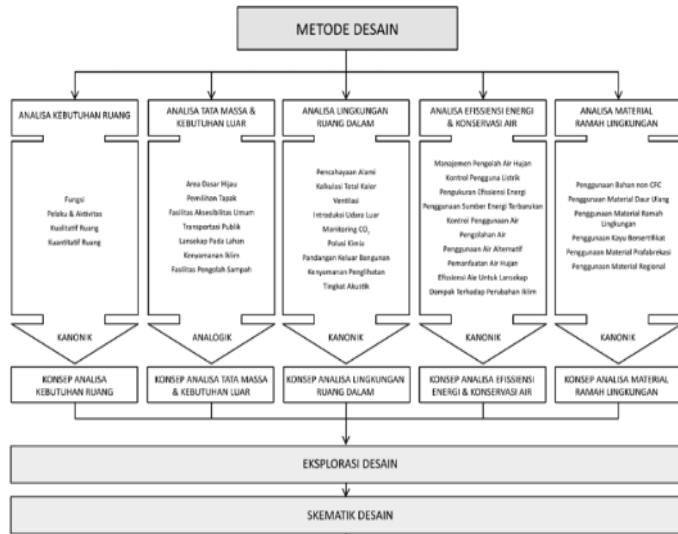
METODE DESAIN

ANALISA KEBUTUHAN RUANG

Fungsi
Pelaku & Aktivitas
Kualitatif Ruang
Kuantitatif Ruang

KANONIK

KONSEP ANALISA KEBUTUHAN RUANG

ANALISA TATA MASSA & KEBUTUHAN LUAR

Area Dasar Hijau
Pemilihan Tapak
Fasilitas Aksesibilitas Umum
Transportasi Publik
Lansekap Pada Lahan
Kenyamanan Iklim
Fasilitas Pengolah Sampah

ANALOGIK

KONSEP ANALISA TATA MASSA & KEBUTUHAN LUAR

ANALISA LINGKUNGAN RUANG DALAM

Pencahayaan Alami
Kalkulasi Total Kalor
Ventilasi
Introduksi Udara Luar
Monitoring $CO_2$
Polusi Kimia
Pandangan Keluar Bangunan
Kenyamanan Penglihatan
Tingkat Akustik

KANONIK

KONSEP ANALISA LINGKUNGAN RUANG DALAM

ANALISA EFISSIENSI ENERGI & KONSERVASI AIR

Manajemen Pengolah Air Hujan
Kontrol Pengguna Listrik
Pengukuran Efisiensi Energi
Penggunaan Sumber Energi Terbarukan
Kontrol Penggunaan Air
Pengolahan Air
Penggunaan Air Alternatif
Pemanfaatan Air Hujan
Efisiensi Air Untuk Lansekap
Dampak Terhadap Perubahan Iklim

KANONIK

KONSEP ANALISA EFISSIENSI ENERGI & KONSERVASI AIR

ANALISA MATERIAL RAMAH LINGKUNGAN

Penggunaan Bahan non CFC
Penggunaan Material Daur Ulang
Penggunaan Material Ramah Lingkungan
Penggunaan Kayu Bersertifikat
Penggunaan Material Prafabrikasi
Penggunaan Material Regional

KANONIK

KONSEP ANALISA MATERIAL RAMAH LINGKUNGAN

EKSPLORASI DESAIN

SKEMATIK DESAIN